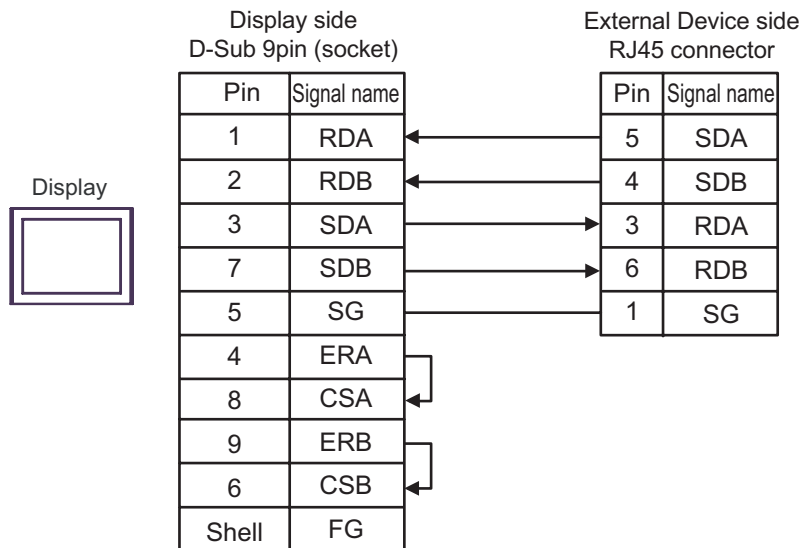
Display

Display side
D-Sub 9pin (socket)

| Pin | Signal name |
|---|---|
| 1 | RDA |
| 2 | RDB |
| 3 | SDA |
| 7 | SDB |
| 5 | SG |
| 4 | ERA |
| 8 | CSA |
| 9 | ERB |
| 6 | CSB |
| Shell | FG |

External Device side
RJ45 connector

| Pin | Signal name |
|---|---|
| 5 | SDA |
| 4 | SDB |
| 3 | RDA |
| 6 | RDB |
| 1 | SG |